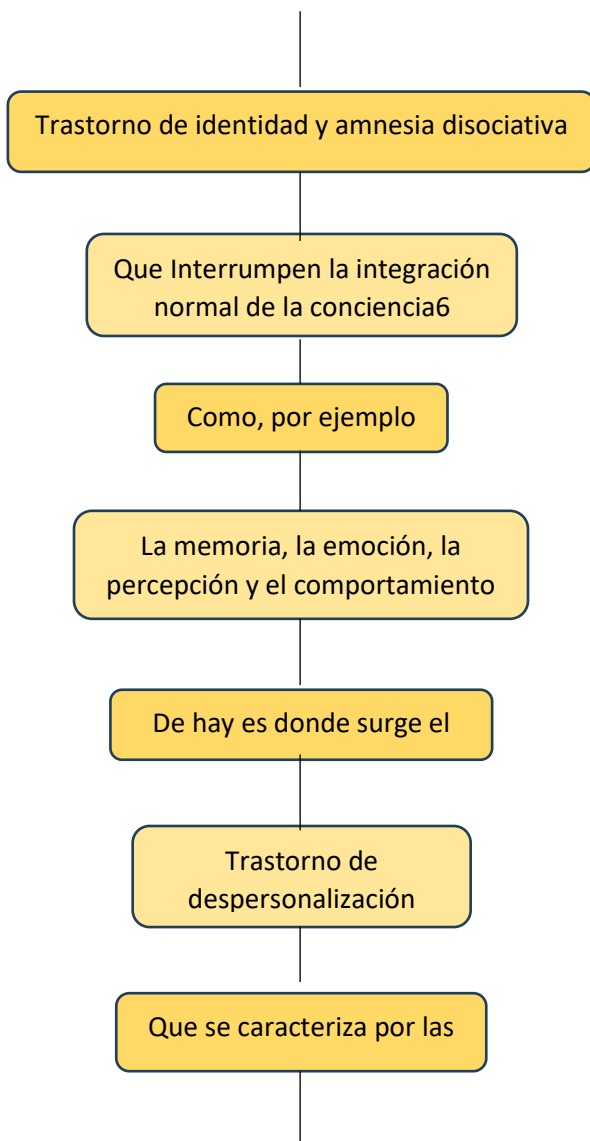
Trastorno de identidad y amnesia disociativa

Que Interrumpen la integración normal de la conciencia6

Como, por ejemplo

La memoria, la emoción, la percepción y el comportamiento

De hay es donde surge el

Trastorno de despersonalización

Que se caracteriza por las